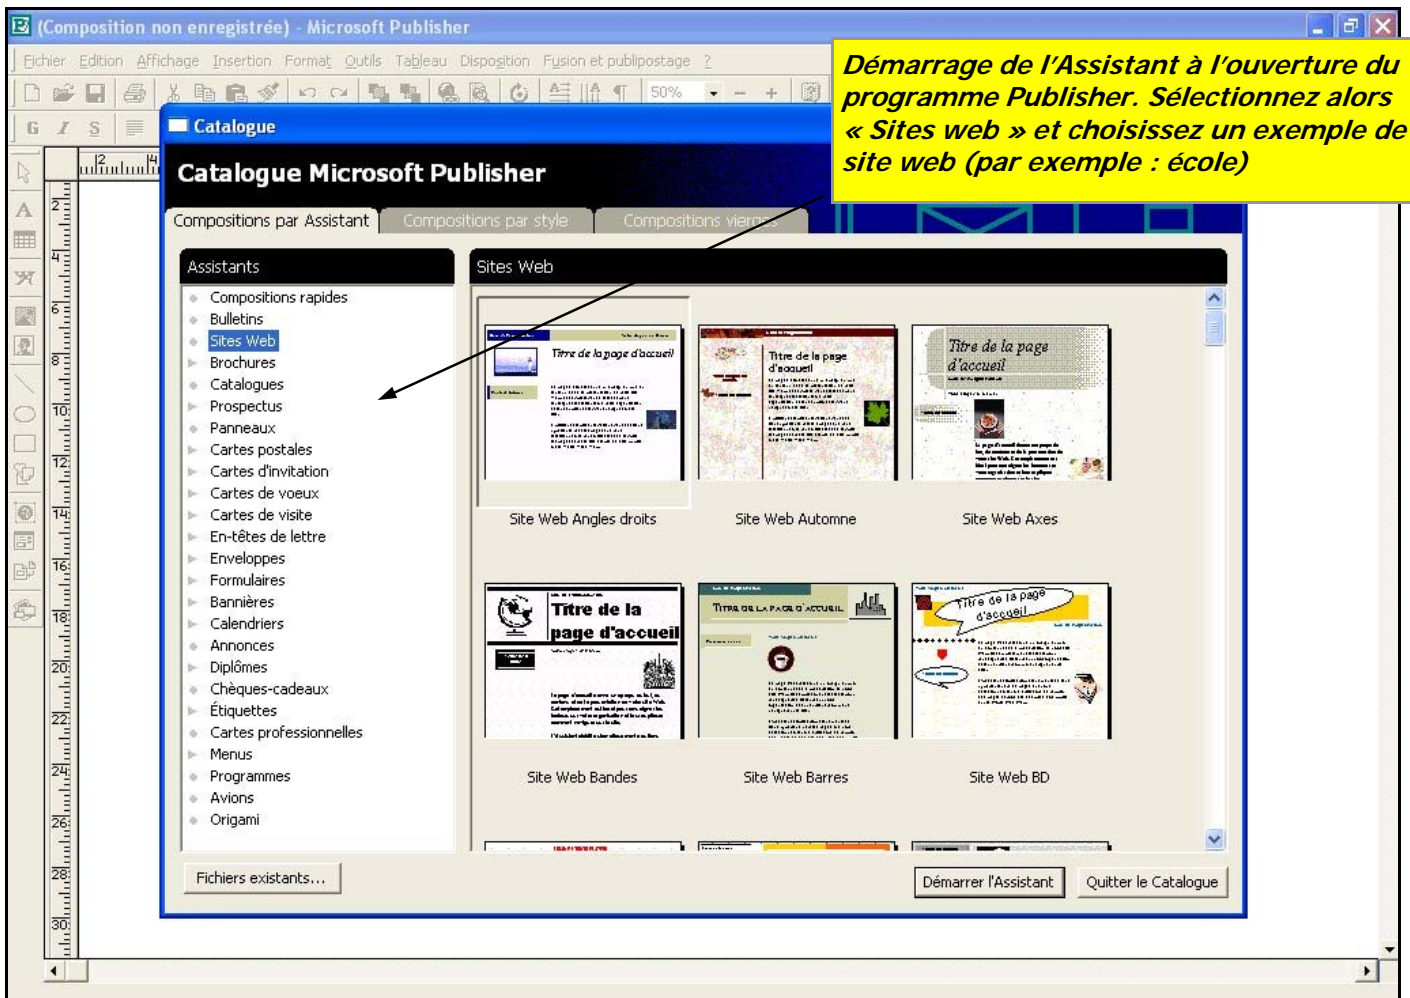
(Composition non enregistrée) - Microsoft Publisher

Fichier Edition Affichage Insertion Format Outils Tableau Disposition Fusion et publipostage ?

50%

G I S

Démarrage de l'Assistant à l'ouverture du programme Publisher. Sélectionnez alors « Sites web » et choisissez un exemple de site web (par exemple : école)

Catalogue

Catalogue Microsoft Publisher

Compositions par Assistant | Compositions par style | Compositions vierges

Assistants

Compositions rapides
Bulletins
Sites Web
Brochures
Catalogues
Prospectus
Panneaux
Cartes postales
Cartes d'invitation
Cartes de voeux
Cartes de visite
En-têtes de lettre
Enveloppes
Formulaires
Bannières
Calendriers
Annonces
Diplômes
Chèques-cadeaux
Étiquettes
Cartes professionnelles
Menus
Programmes
Avions
Origami

Sites Web

Titre de la page d'accueil
Site Web Angles droits

Titre de la page d'accueil
Site Web Automne

Titre de la page d'accueil
Site Web Axes

Titre de la page d'accueil
Site Web Bandes

Titre de la page d'accueil
Site Web Barres

Titre de la page d'accueil
Site Web BD

Fichiers existants...

Démarrer l'Assistant

Quitter le Catalogue